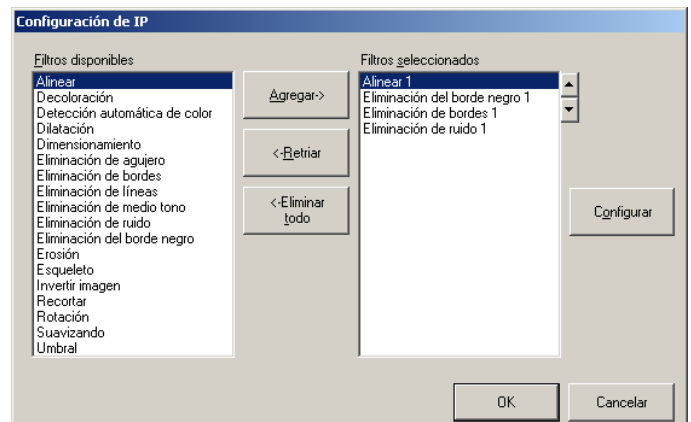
Configuración de IP

Filtros disponibles

Alinear
Decoloración
Detección automática de color
Dilatación
Dimensionamiento
Eliminación de agujero
Eliminación de bordes
Eliminación de líneas
Eliminación de medio tono
Eliminación de ruido
Eliminación del borde negro
Erosión
Esqueleto
Invertir imagen
Recortar
Rotación
Suavizando
Umbral

Agregar->

<-Retriar

<-Eliminar todo

Filtros seleccionados

Alinear 1
Eliminación del borde negro 1
Eliminación de bordes 1
Eliminación de ruido 1

Configurar

OK

Cancelar